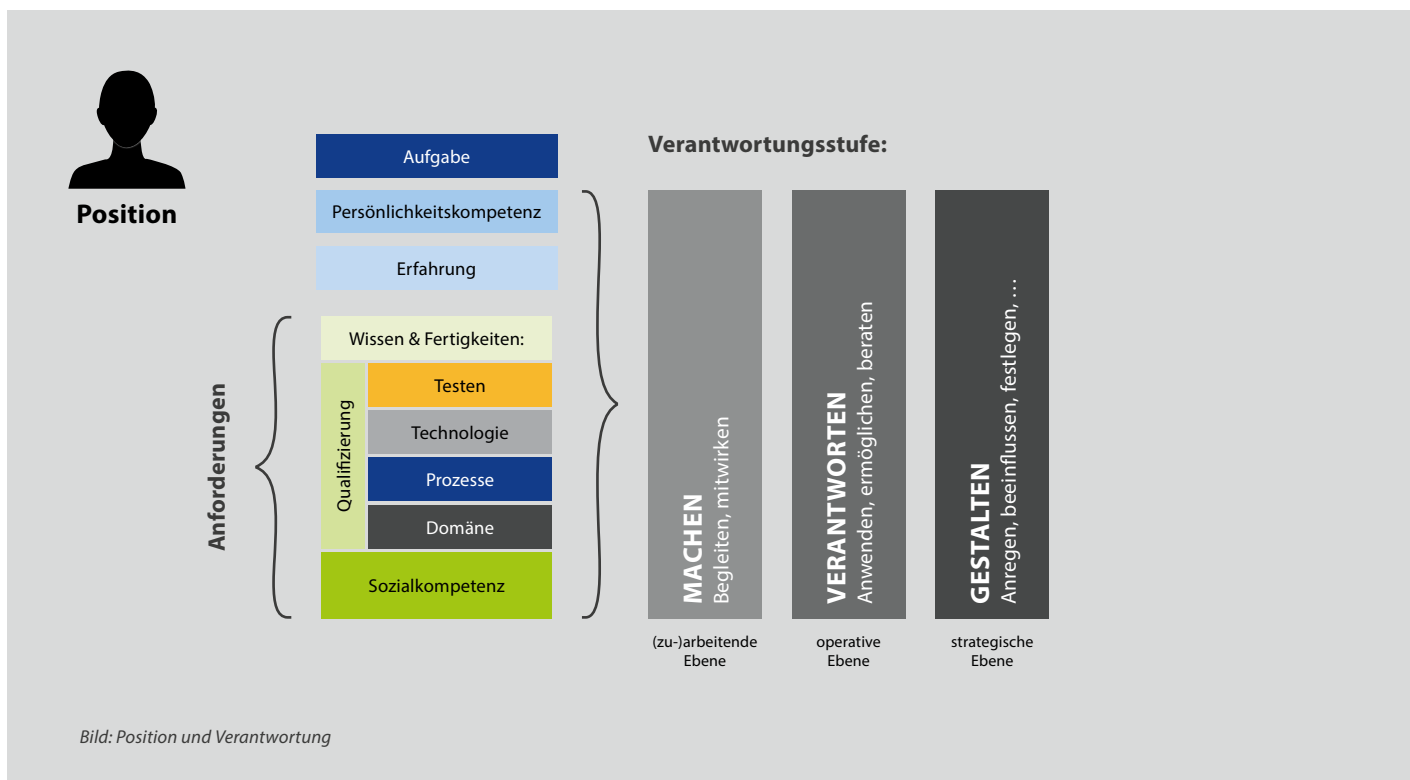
Position

Aufgabe

Persönlichkeitskompetenz

Erfahrung

Anforderungen

Wissen & Fertigkeiten:

Qualifizierung

Testen

Technologie

Prozesse

Domäne

Sozialkompetenz

Verantwortungsstufe:

MACHEN
Begleiten, mitwirken

(zu-)arbeitende Ebene

VERANTWORTEN
Anwenden, ermöglichen, beraten

operative Ebene

GESTALTEN
Anregen, beeinflussen, festlegen, ...

strategische Ebene

Bild: Position und Verantwortung